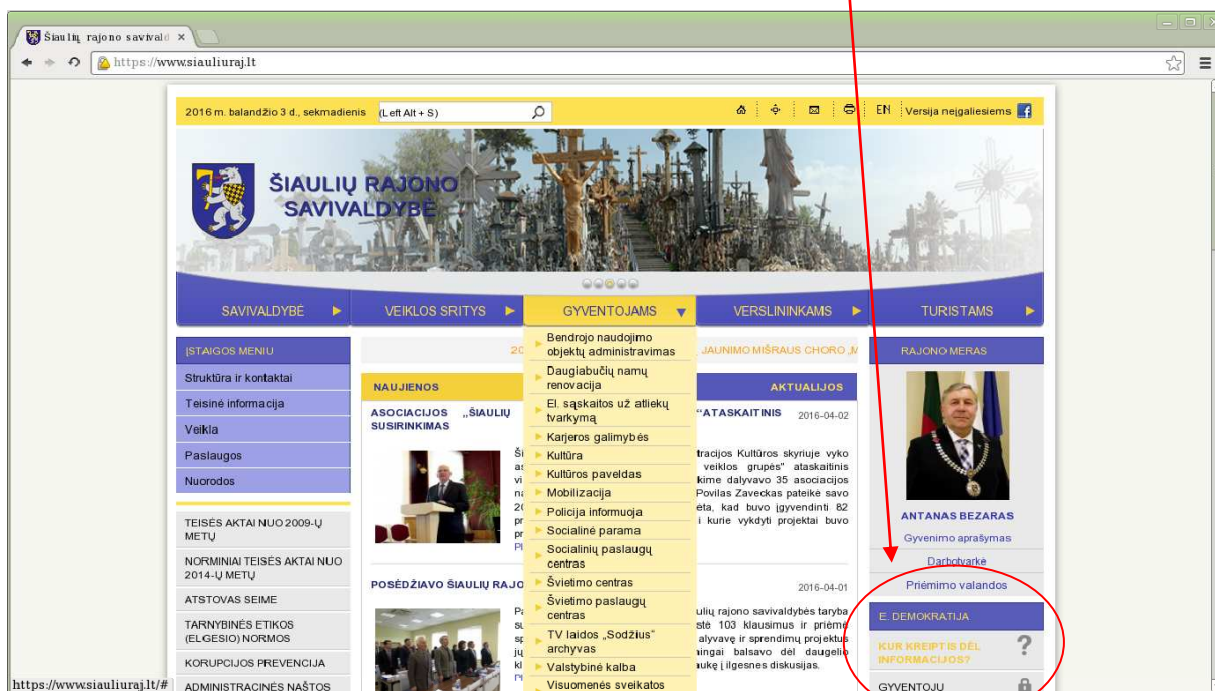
Šiaulių rajono savivald ×

https://www.siauliuraj.lt

2016 m. balandžio 3 d., sekmadienis (Left Alt + S)

EN Versija neįgaliesiems

ŠIAULIŲ RAJONO SAVIVALDYBĖ

SAVIVALDYBĖ VEIKLOS SRITYS GYVENTOJAMS VERSLININKAMS TURISTAMS

ĮSTAIGOS MENIU

Struktūra ir kontaktai
Teisinė informacija
Veikla
Paslaugos
Nuorodos

TEISĖS AKTAI NUO 2009-Ų METŲ
NORMINIAI TEISĖS AKTAI NUO 2014-Ų METŲ
ATSTOVAS SEIME
TARNYBINĖS ETIKOS (ELGESIO) NORMOS
KORUPCIJOS PREVENCIJA
ADMINISTRACINĖS NAŠTOS

Bendrojo naudojimo objektų administravimas
Daugiabučių namų renovacija
El. sąskaitos už atliekų tvarkymą
Karjeros galimybės
Kultūra
Kultūros paveldas
Mobilizacija
Policija informuoja
Socialinė parama
Socialinių paslaugų centras
Švietimo centras
Švietimo paslaugų centras
TV laidos „Sodžius" archyvas
Valstybinė kalba
Visuomenės sveikatos

20 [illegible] JAUNIMO MIŠRAUS CHORO „M

NAUJIENOS AKTUALIJOS

ASOCIACIJOS „ŠIAULIŲ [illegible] "ATASKAITINIS SUSIRINKIMAS 2016-04-02

Ši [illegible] tracijos Kultūros skyriuje vyko as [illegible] veiklos grupės" ataskaitinis vi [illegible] kime dalyvavo 35 asociacijos na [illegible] Povilas Zaveckas pateikė savo 20 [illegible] ėta, kad buvo įgyvendinti 82 pr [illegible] i kurie vykdyti projektai buvo pr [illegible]

POSĖDŽIAVO ŠIAULIŲ RAJO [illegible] 2016-04-01

Pa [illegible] ulių rajono savivaldybės taryba su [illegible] stė 103 klausimus ir priėmė sp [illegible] alyvavę ir sprendimų projektus jų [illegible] ingai balsavo dėl daugelio kl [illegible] aukę į ilgesnes diskusijas.

RAJONO MERAS

ANTANAS BEZARAS
Gyvenimo aprašymas
Darbotvarkė
Priėmimo valandos

E. DEMOKRATIJA

KUR KREIPTIS DĖL INFORMACIJOS?

GYVENTOJU

https://www.siauliuraj.lt/#